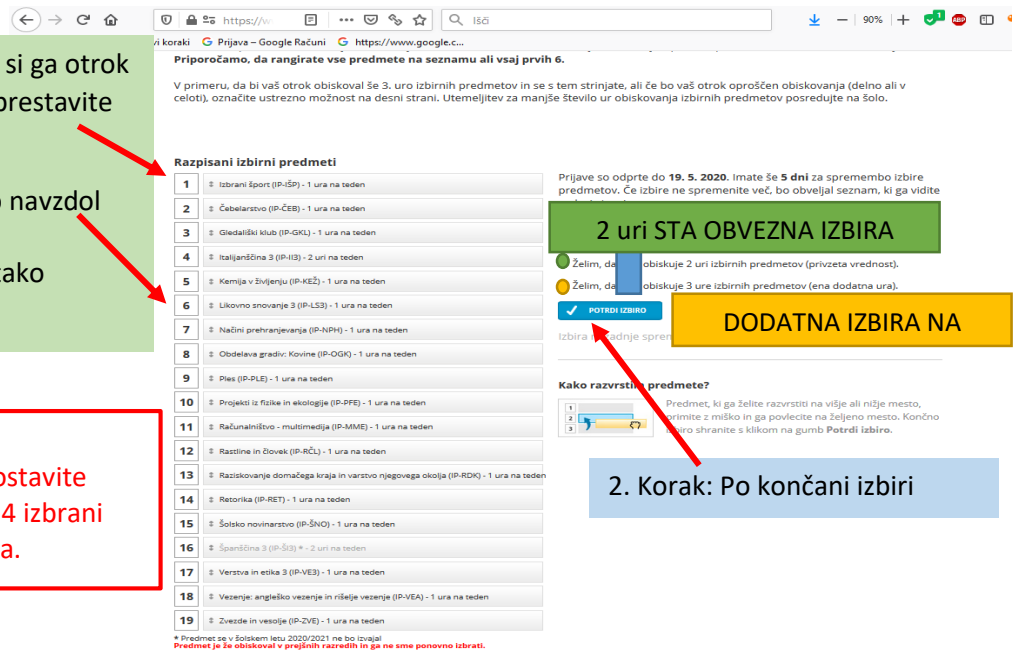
https://w... Išči 90%

vi koraki Prijava – Google Računi https://www.google.c...

si ga otrok
prestavite

navzdol

ako

ostavite
4 izbrani
a.

Priporočamo, da rangirate vse predmete na seznamu ali vsaj prvih 6.

V primeru, da bi vaš otrok obiskoval še 3. uro izbirnih predmetov in se s tem strinjate, ali če bo vaš otrok oproščen obiskovanja (delno ali v celoti), označite ustrezno možnost na desni strani. Utemeljitev za manjše število ur obiskovanja izbirnih predmetov posredujte na šolo.

Razpisani izbirni predmeti

| | |
|---|---|
| 1 | Izbrani šport (IP-IŠP) - 1 ura na teden |
| 2 | Čebelarstvo (IP-ČEB) - 1 ura na teden |
| 3 | Gledališki klub (IP-GKL) - 1 ura na teden |
| 4 | Italijanščina 3 (IP-II3) - 2 uri na teden |
| 5 | Kemija v življenju (IP-KEŽ) - 1 ura na teden |
| 6 | Likovno snovanje 3 (IP-LS3) - 1 ura na teden |
| 7 | Načini prehranjevanja (IP-NPH) - 1 ura na teden |
| 8 | Obdelava gradiv: Kovine (IP-OGK) - 1 ura na teden |
| 9 | Ples (IP-PLE) - 1 ura na teden |
| 10 | Projekti iz fizike in ekologije (IP-PFE) - 1 ura na teden |
| 11 | Računalništvo - multimedija (IP-MME) - 1 ura na teden |
| 12 | Rastline in človek (IP-RČL) - 1 ura na teden |
| 13 | Raziskovanje domačega kraja in varstvo njegovega okolja (IP-RDK) - 1 ura na teden |
| 14 | Retorika (IP-RET) - 1 ura na teden |
| 15 | Šolsko novinarstvo (IP-ŠNO) - 1 ura na teden |
| 16 | Španščina 3 (IP-ŠI3) * - 2 uri na teden |
| 17 | Verstva in etika 3 (IP-VE3) - 1 ura na teden |
| 18 | Vezenje: angleško vezenje in rišelje vezenje (IP-VEA) - 1 ura na teden |
| 19 | Zvezde in vesolje (IP-ZVE) - 1 ura na teden |

* Predmet se v šolskem letu 2020/2021 ne bo izvajal
Predmet je že obiskoval v prejšnjih razredih in ga ne sme ponovno izbrati.

Prijave so odprte do 19. 5. 2020. Imate še 5 dni za spremembo izbire predmetov. Če izbire ne spremenite več, bo obveljal seznam, ki ga vidite

2 uri STA OBVEZNA IZBIRA

Želim, da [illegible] obiskuje 2 uri izbirnih predmetov (privzeta vrednost).

Želim, da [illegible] obiskuje 3 ure izbirnih predmetov (ena dodatna ura).

POTRDI IZBIRO

DODATNA IZBIRA NA

Izbira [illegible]adnje spre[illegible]

Kako razvrsti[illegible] predmete?

Predmet, ki ga želite razvrstiti na višje ali nižje mesto, primite z miško in ga povlecite na željeno mesto. Končno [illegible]biro shranite s klikom na gumb Potrdi izbiro.

2. Korak: Po končani izbiri